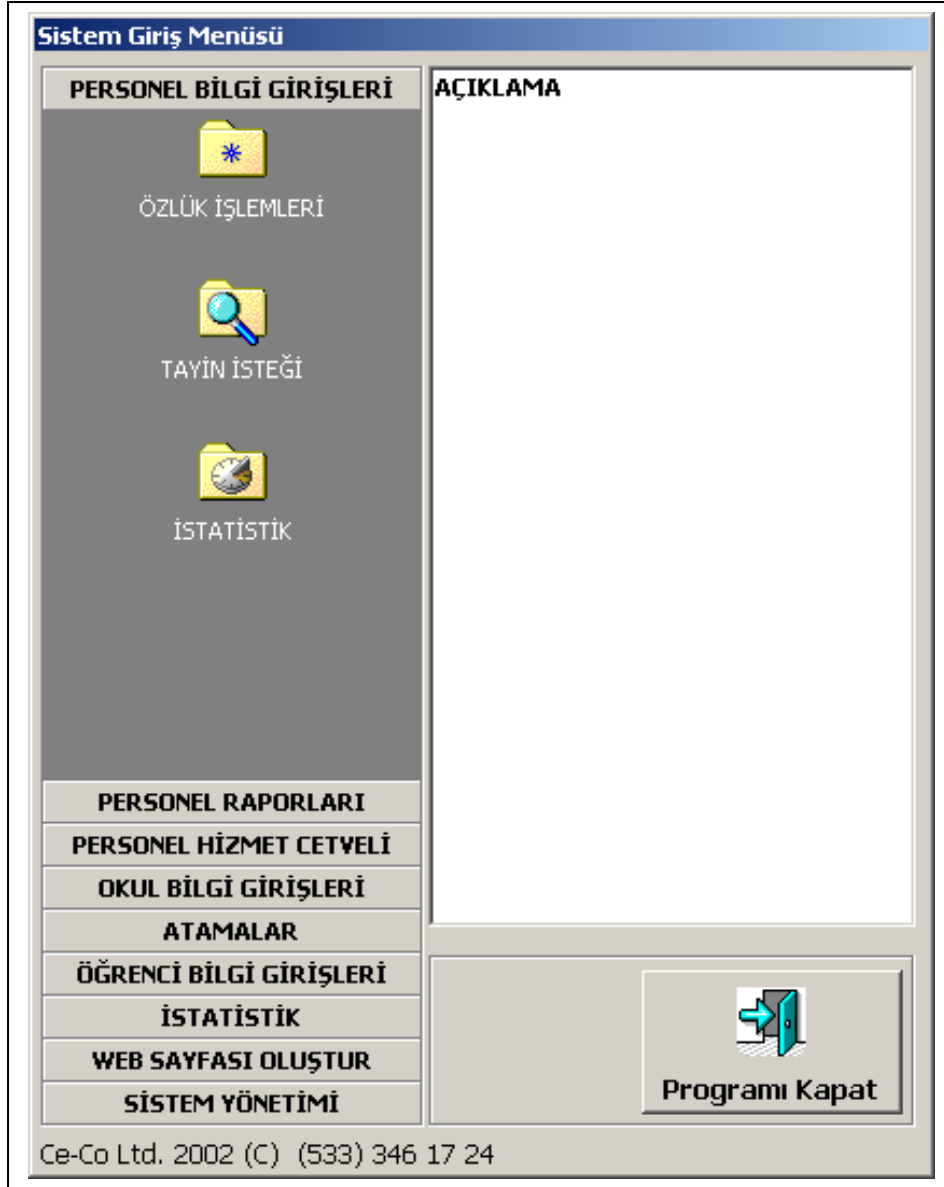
Sistem Giriş Menüsü

PERSONEL BİLGİ GİRİŞLERİ

ÖZLÜK İŞLEMLERİ

TAYİN İSTEĞİ

İSTATİSTİK

AÇIKLAMA

PERSONEL RAPORLARI

PERSONEL HİZMET CETVELİ

OKUL BİLGİ GİRİŞLERİ

ATAMALAR

ÖĞRENCİ BİLGİ GİRİŞLERİ

İSTATİSTİK

WEB SAYFASI OLUŞTUR

SİSTEM YÖNETİMİ

Programı Kapat

Ce-Co Ltd. 2002 (C) (533) 346 17 24